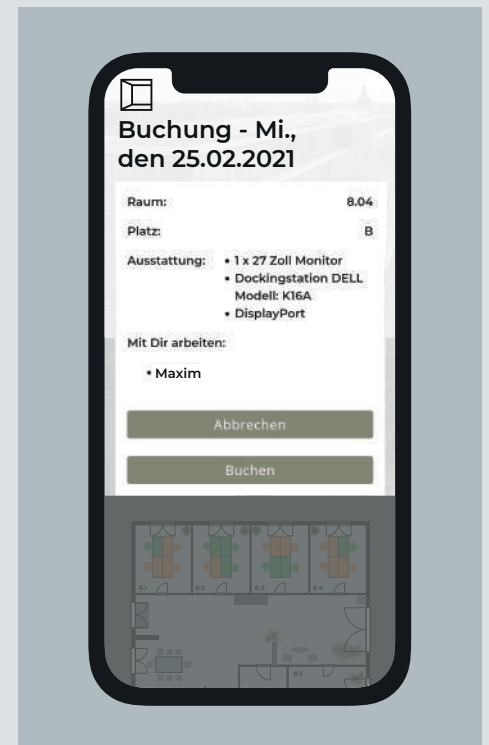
Buchung - Mi., den 25.02.2021

| | |
|---|---|
| Raum: | 8.04 |
| Platz: | B |
| Ausstattung: | • 1 x 27 Zoll Monitor • Dockingstation DELL Modell: K16A • DisplayPort |

Mit Dir arbeiten:

• Maxim

Abbrechen

Buchen

8.1 8.2 8.3 8.4

8.5